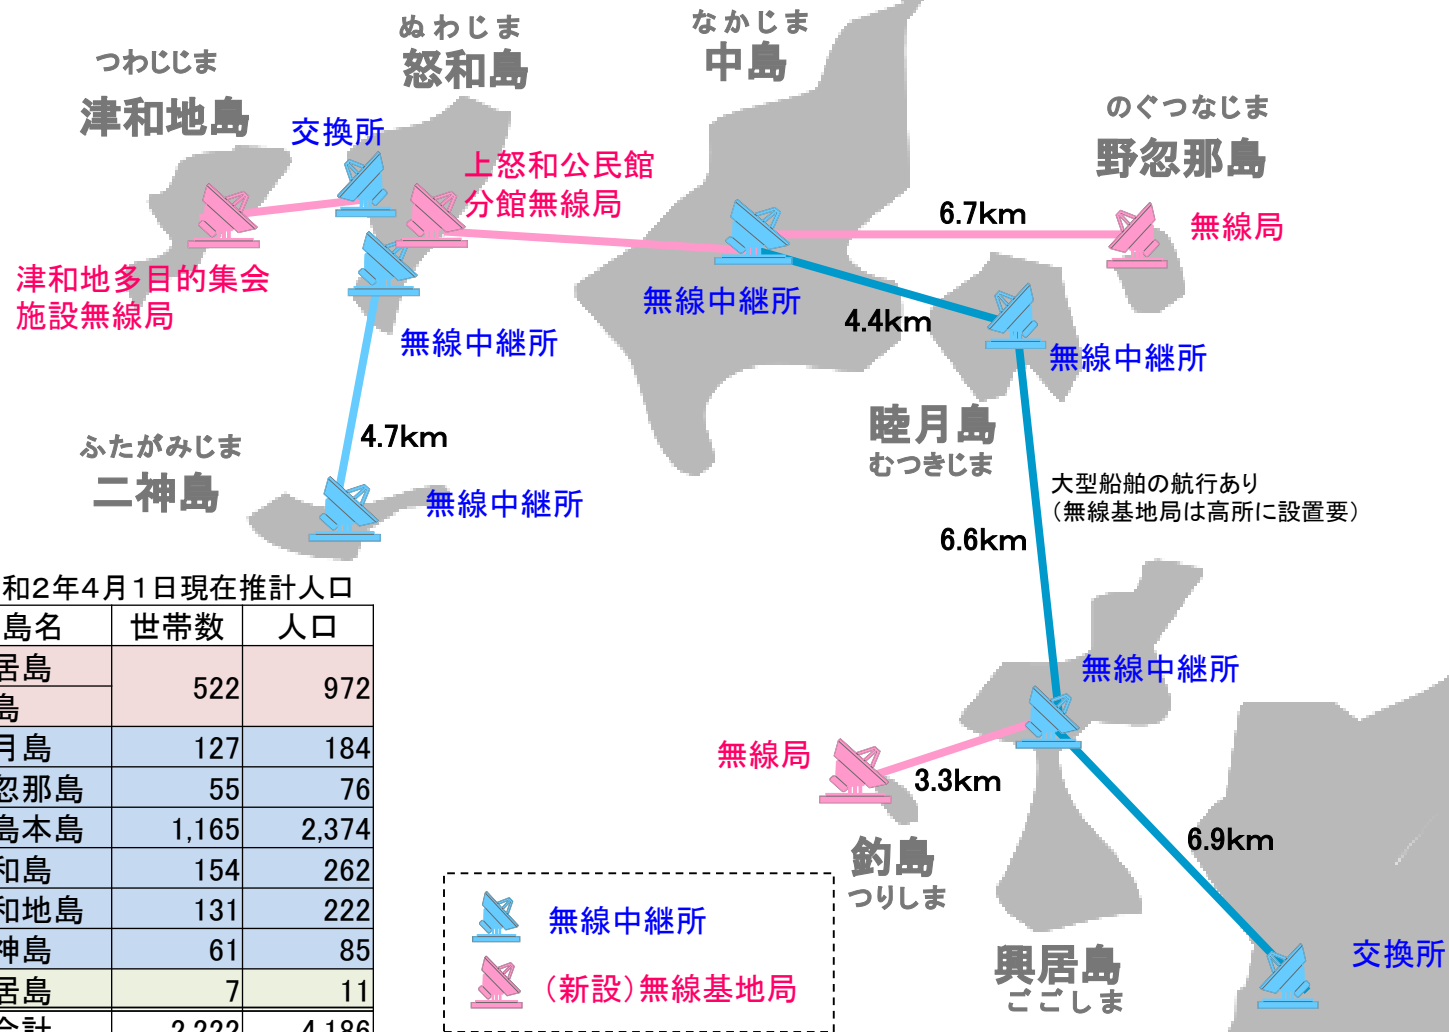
つわじじま
津和地島

ぬわじま
怒和島

なかじま
中島

のぐつなじま
野忽那島

交換所

上怒和公民館
分館無線局

6.7km

無線局

津和地多目的集会
施設無線局

無線中継所

4.4km

無線中継所

無線中継所

4.7km

ふたがみじま
二神島

無線中継所

睦月島
むつきじま

大型船舶の航行あり
（無線基地局は高所に設置要）

6.6km

和2年4月1日現在推計人口

| 島名 | 世帯数 | 人口 |
|---|---|---|
| 居島<br>島 | 522 | 972 |
| 月島 | 127 | 184 |
| 忽那島 | 55 | 76 |
| 島本島 | 1,165 | 2,374 |
| 和島 | 154 | 262 |
| 和地島 | 131 | 222 |
| 神島 | 61 | 85 |
| 居島 | 7 | 11 |
| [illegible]計 | 2,222 | 4,186 |

無線中継所

無線局

3.3km

6.9km

釣島
つりしま

無線中継所

（新設）無線基地局

興居島
ごごしま

交換所